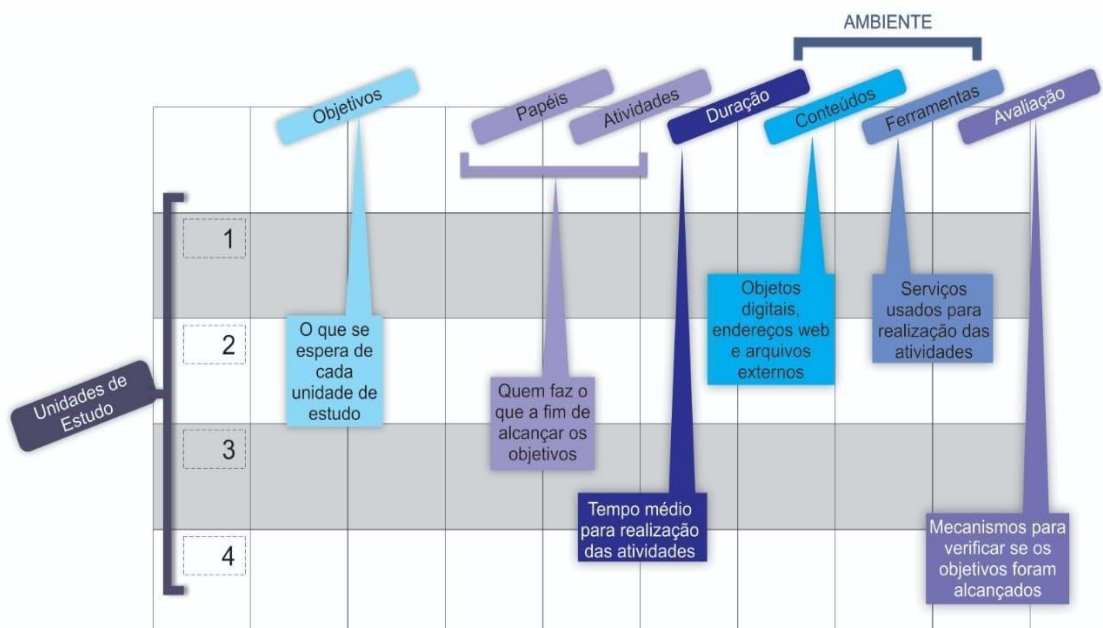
AMBIENTE

Objetivos

Papéis

Atividades

Duração

Conteúdos

Ferramentas

Avaliação

1

2

3

4

Unidades de Estudo

O que se espera de cada unidade de estudo

Quem faz o que a fim de alcançar os objetivos

Tempo médio para realização das atividades

Objetos digitais, endereços web e arquivos externos

Serviços usados para realização das atividades

Mecanismos para verificar se os objetivos foram alcançados